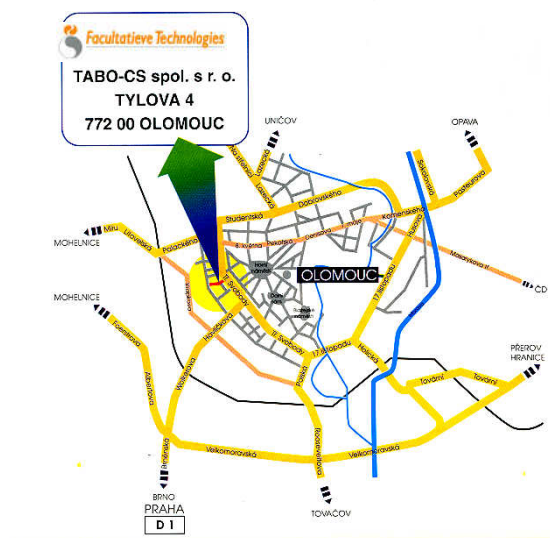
Facultatieve Technologies

TABO-CS spol. s r. o.
TYLOVA 4
772 00 OLOMOUC

UNIČOV

OPAVA

MOHELNICE

MOHELNICE

OLOMOUC

ČD

PŘEROV
HRANICE

BRNO
PRAHA
D 1

TOVAČOV

Studentská
Dobrovského
Komenského
Palackého
Litovelská
Mírů
Masarykova tř.
Foerstova
Albertova
Velkomoravská
Velkomoravská
Rooseveltova
Tovární
Tovární
Holická
17. listopadu
17. listopadu
tř. Svobody
tř. Svobody
Hodolanská
Wellnerova
Pasteurova
Sokolovská
Hynaisova
8. května
Pekařská
Horní náměstí
Dolní nám.
Rooseveltova
Lazecká
Na střelnici
Havlíčkova